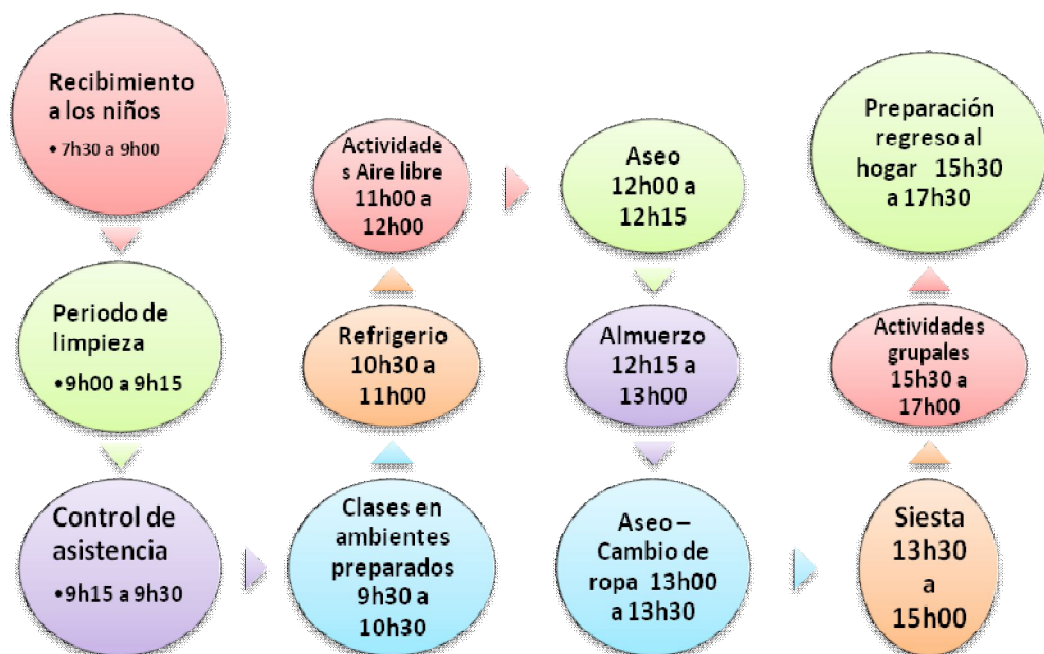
Recibimiento a los niños
• 7h30 a 9h00

Periodo de limpieza
•9h00 a 9h15

Control de asistencia
•9h15 a 9h30

Clases en ambientes preparados 9h30 a 10h30

Refrigerio 10h30 a 11h00

Actividades Aire libre 11h00 a 12h00

Aseo 12h00 a 12h15

Almuerzo 12h15 a 13h00

Aseo – Cambio de ropa 13h00 a 13h30

Siesta 13h30 a 15h00

Actividades grupales 15h30 a 17h00

Preparación regreso al hogar 15h30 a 17h30